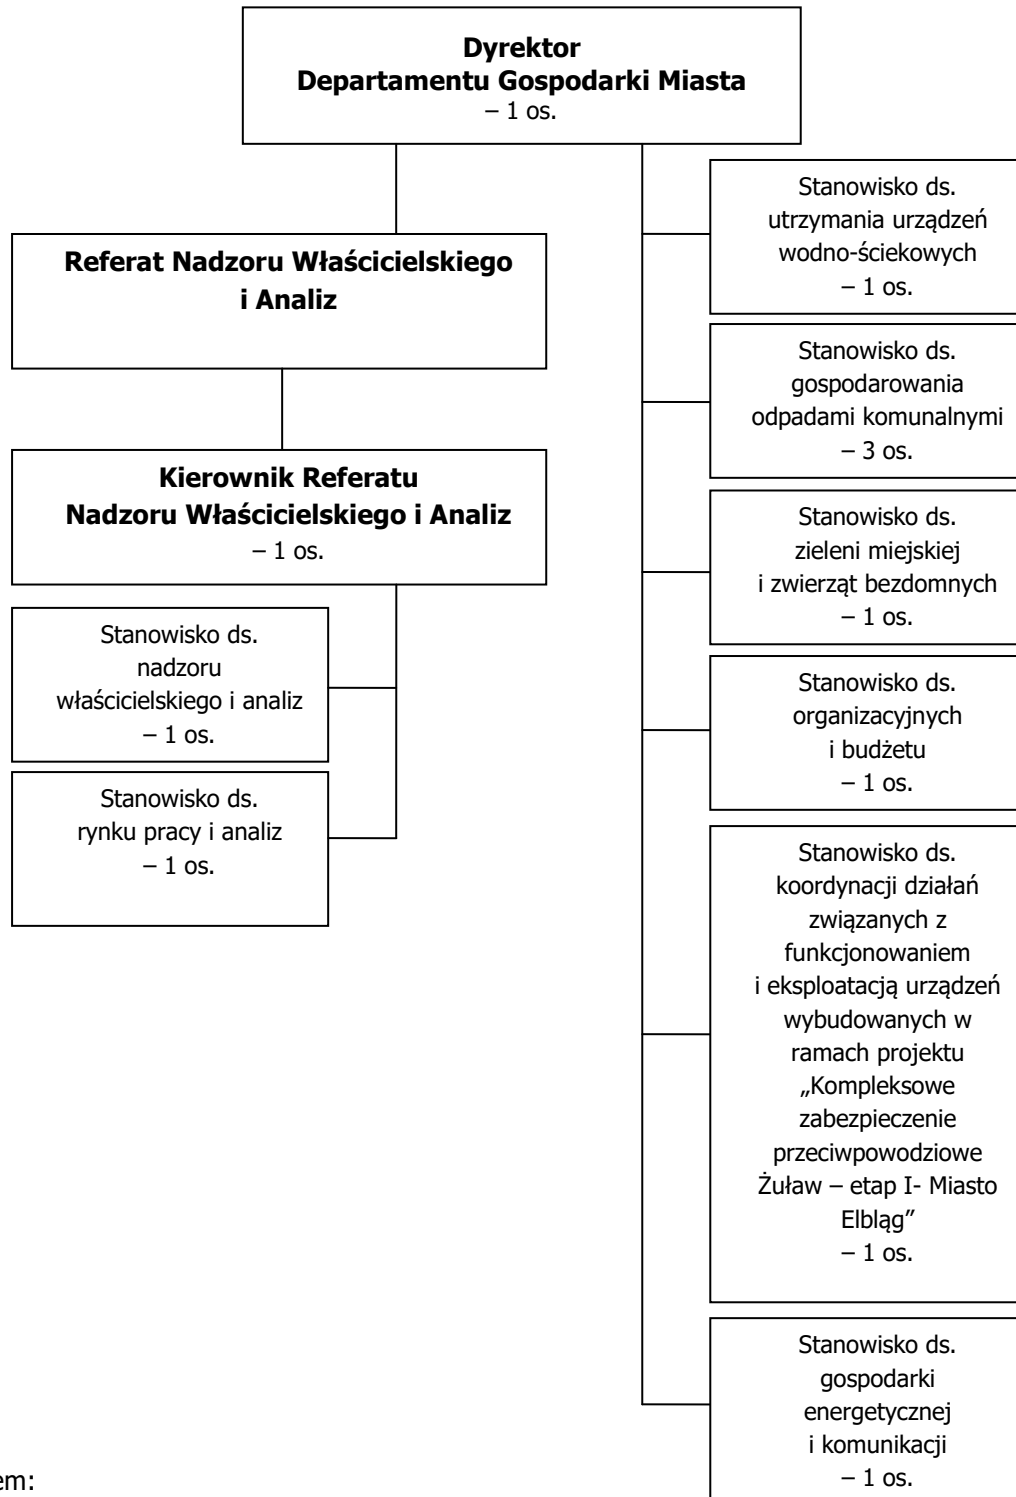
**Dyrektor Departamentu Gospodarki Miasta**
– 1 os.

**Referat Nadzoru Właścicielskiego i Analiz**

**Kierownik Referatu Nadzoru Właścicielskiego i Analiz**
– 1 os.

Stanowisko ds. nadzoru właścicielskiego i analiz
– 1 os.

Stanowisko ds. rynku pracy i analiz
– 1 os.

Stanowisko ds. utrzymania urządzeń wodno-ściekowych
– 1 os.

Stanowisko ds. gospodarowania odpadami komunalnymi
– 3 os.

Stanowisko ds. zieleni miejskiej i zwierząt bezdomnych
– 1 os.

Stanowisko ds. organizacyjnych i budżetu
– 1 os.

Stanowisko ds. koordynacji działań związanych z funkcjonowaniem i eksploatacją urządzeń wybudowanych w ramach projektu „Kompleksowe zabezpieczenie przeciwpowodziowe Żuław – etap I- Miasto Elbląg”
– 1 os.

Stanowisko ds. gospodarki energetycznej i komunikacji
– 1 os.

em: